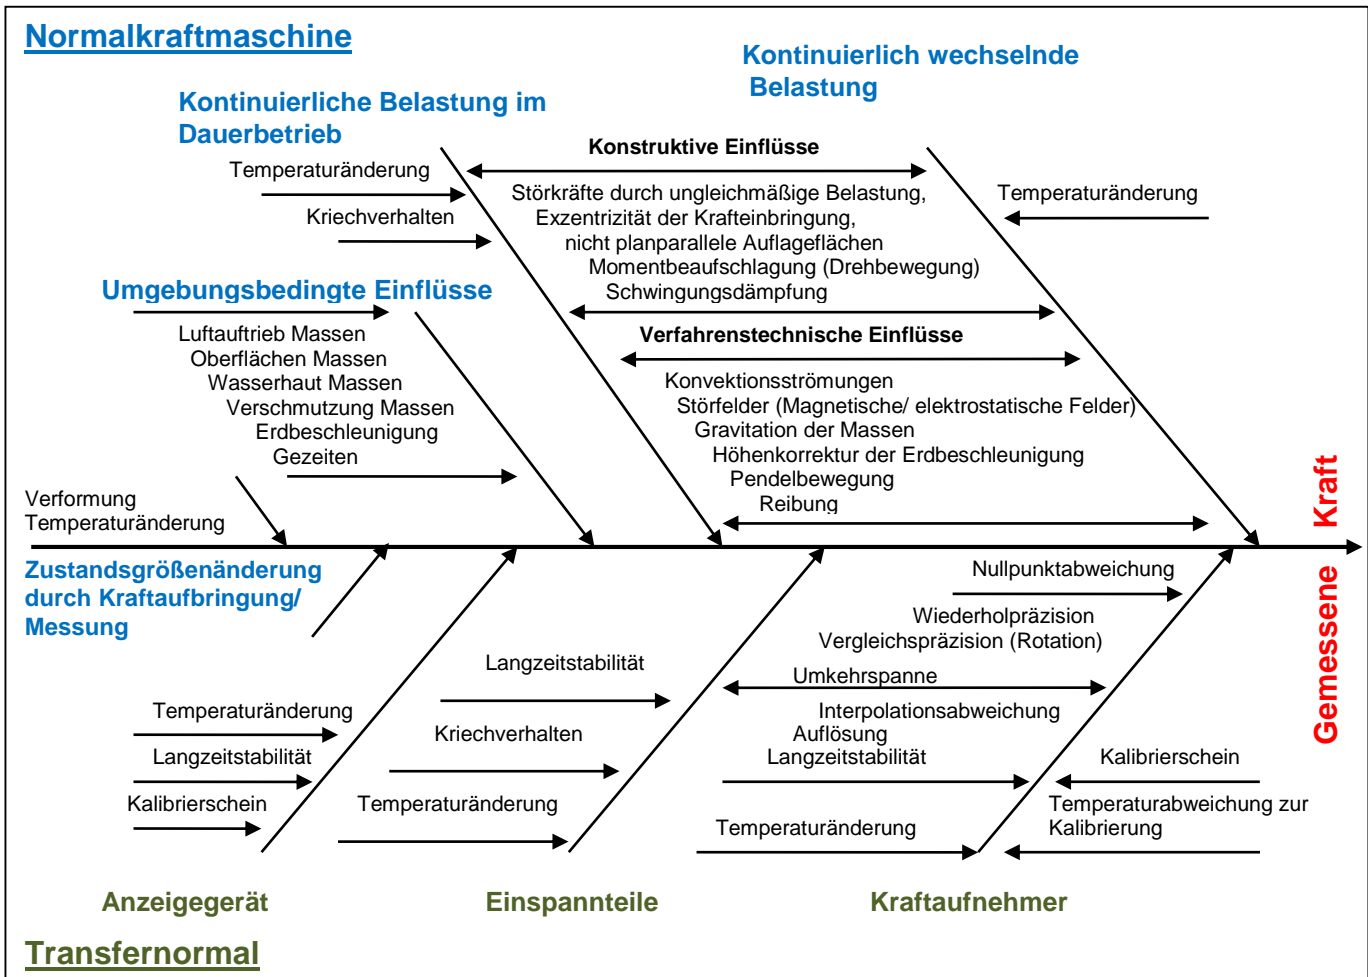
Normalkraftmaschine

Kontinuierliche Belastung im Dauerbetrieb

Kontinuierlich wechselnde Belastung

Temperaturänderung

Kriechverhalten

Konstruktive Einflüsse

Störkräfte durch ungleichmäßige Belastung, Exzentrizität der Krafteinbringung, nicht planparallele Auflageflächen Momentbeaufschlagung (Drehbewegung) Schwingungsdämpfung

Temperaturänderung

Umgebungsbedingte Einflüsse

Luftauftrieb Massen
Oberflächen Massen
Wasserhaut Massen
Verschmutzung Massen
Erdbeschleunigung
Gezeiten

Verfahrenstechnische Einflüsse

Konvektionsströmungen
Störfelder (Magnetische/ elektrostatische Felder)
Gravitation der Massen
Höhenkorrektur der Erdbeschleunigung
Pendelbewegung
Reibung

Verformung
Temperaturänderung

Zustandsgrößenänderung durch Kraftaufbringung/ Messung

Gemessene Kraft

Nullpunktabweichung

Wiederholpräzision
Vergleichspräzision (Rotation)

Langzeitstabilität

Umkehrspanne

Interpolationsabweichung
Auflösung
Langzeitstabilität

Temperaturänderung
Langzeitstabilität
Kalibrierschein

Kriechverhalten

Temperaturänderung

Kalibrierschein

Temperaturabweichung zur Kalibrierung

Temperaturänderung

Anzeigegerät

Einspannteile

Kraftaufnehmer

Transfernormal